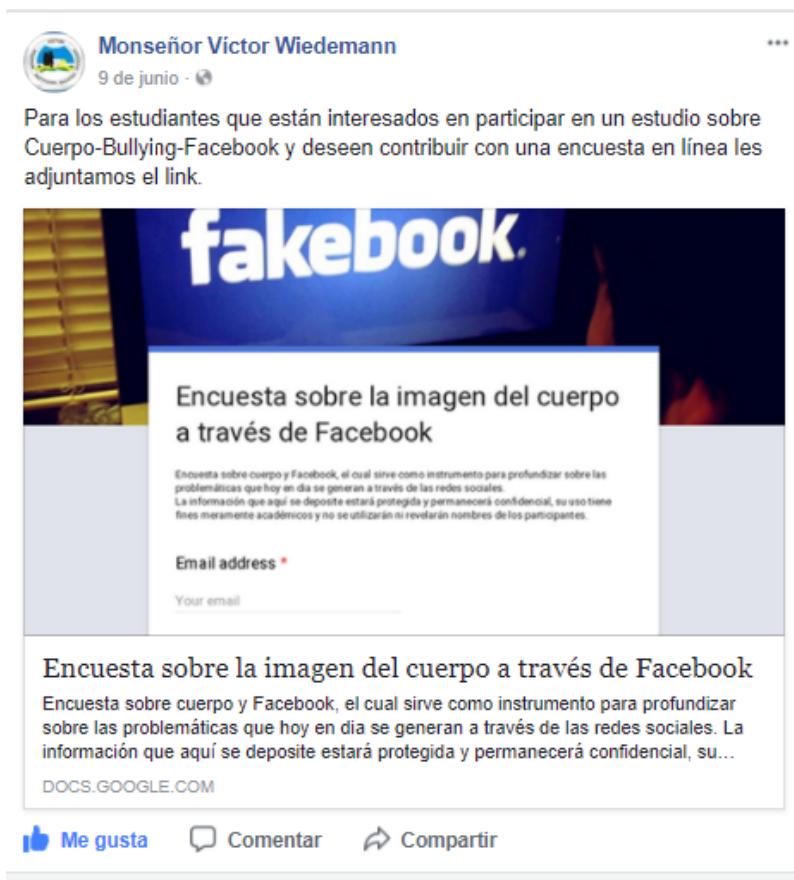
Monseñor Víctor Wiedemann
9 de junio ·

Para los estudiantes que están interesados en participar en un estudio sobre Cuerpo-Bullying-Facebook y deseen contribuir con una encuesta en línea les adjuntamos el link.

fakebook.

Encuesta sobre la imagen del cuerpo a través de Facebook

Encuesta sobre cuerpo y Facebook, el cual sirve como instrumento para profundizar sobre las problemáticas que hoy en dia se generan a través de las redes sociales.
La información que aquí se deposite estará protegida y permanecerá confidencial, su uso tiene fines meramente académicos y no se utilizarán ni revelarán nombres de los participantes.

Email address *

Your email

Encuesta sobre la imagen del cuerpo a través de Facebook

Encuesta sobre cuerpo y Facebook, el cual sirve como instrumento para profundizar sobre las problemáticas que hoy en dia se generan a través de las redes sociales. La información que aquí se deposite estará protegida y permanecerá confidencial, su...

DOCS.GOOGLE.COM

Me gusta Comentar Compartir